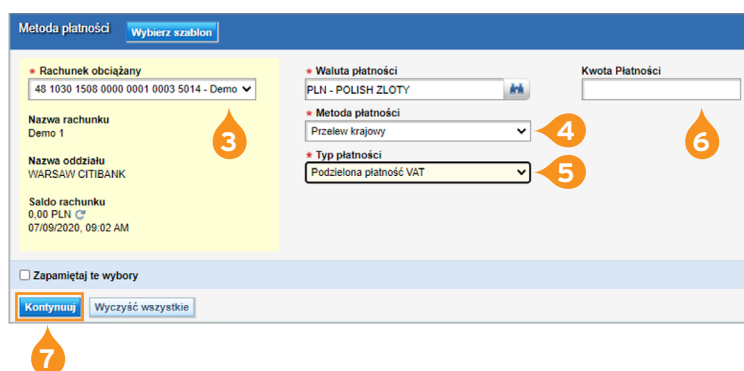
Metoda płatności Wybierz szablon

* Rachunek obciążany
48 1030 1508 0000 0001 0003 5014 - Demo

Nazwa rachunku
Demo 1

Nazwa oddziału
WARSAW CITIBANK

Saldo rachunku
0,00 PLN
07/09/2020, 09:02 AM

3

* Waluta płatności
PLN - POLISH ZLOTY

* Metoda płatności
Przelew krajowy

4

* Typ płatności
Podzielona płatność VAT

5

Kwota Płatności

6

Zapamiętaj te wybory

Kontynuuj Wyczyść wszystkie

7